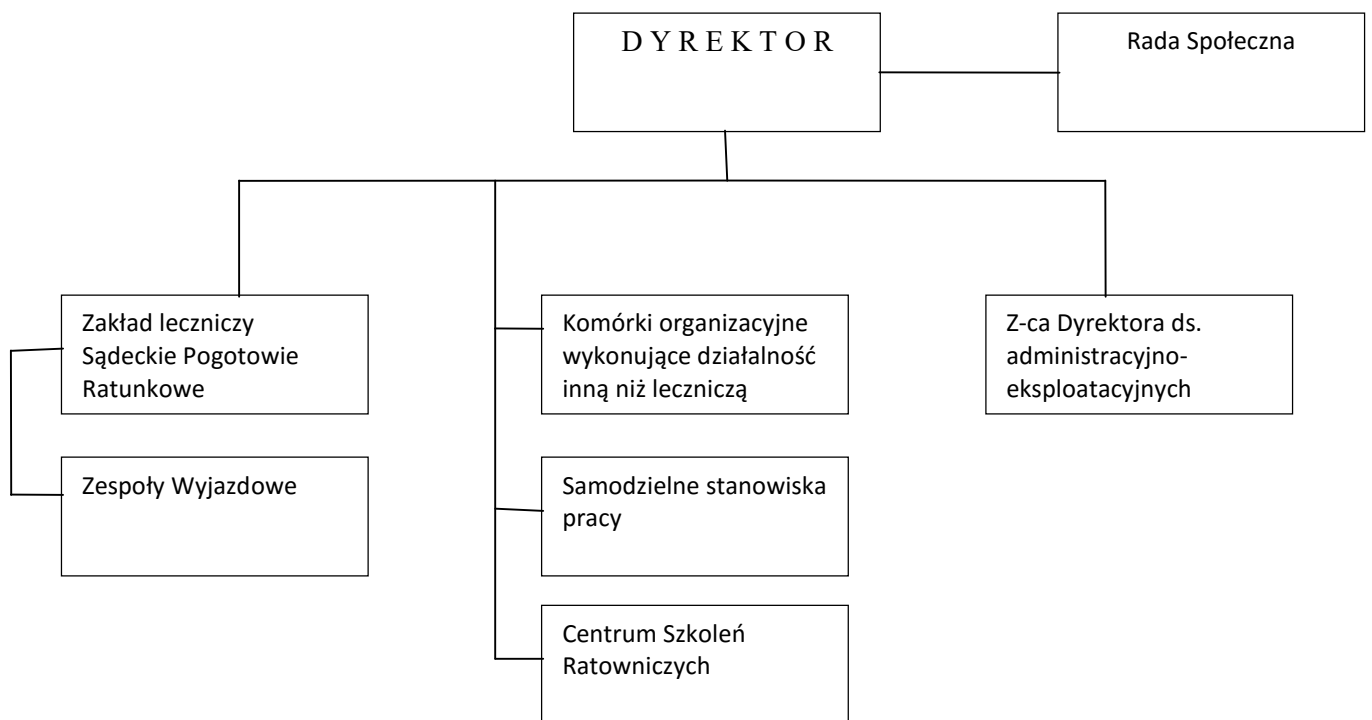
D Y R E K T O R

Rada Społeczna

Zakład leczniczy Sądeckie Pogotowie Ratunkowe

Zespoły Wyjazdowe

Komórki organizacyjne wykonujące działalność inną niż leczniczą

Samodzielne stanowiska pracy

Centrum Szkoleń Ratowniczych

Z-ca Dyrektora ds. administracyjno-eksploatacyjnych